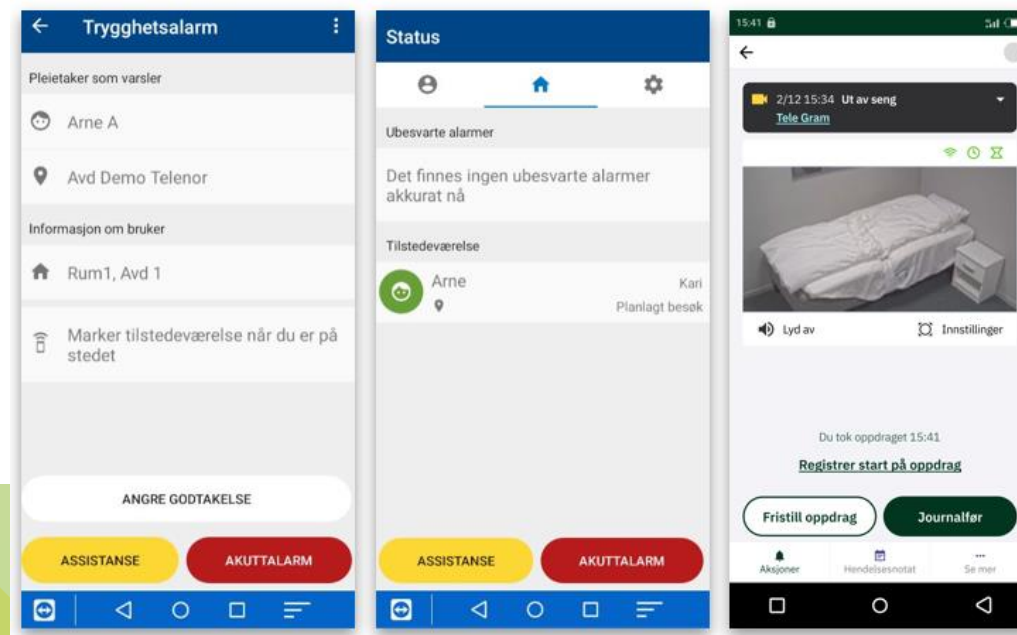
Trygghetsalarm

Pleietaker som varsler

Arne A

Avd Demo Telenor

Informasjon om bruker

Rum1, Avd 1

Marker tilstedeværelse når du er på stedet

ANGRE GODTAKELSE

ASSISTANSE

AKUTTALARM

Status

Ubesvarte alarmer

Det finnes ingen ubesvarte alarmer akkurat nå

Tilstedeværelse

Arne

Kari

Planlagt besøk

ASSISTANSE

AKUTTALARM

15:41

2/12 15:34 Ut av seng

Tele Gram

Lyd av

Innstillinger

Du tok oppdraget 15:41

Registrer start på oppdrag

Fristill oppdrag

Journalfør

Aksjoner

Hendelsesnotat

Se mer